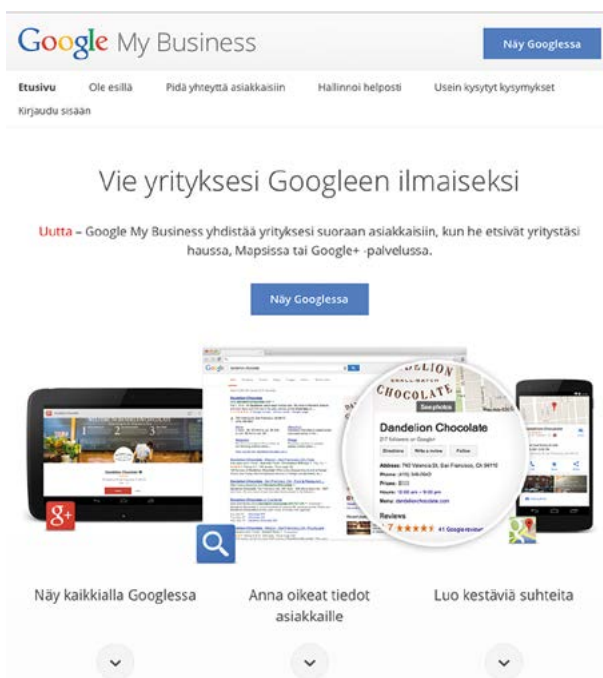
Google My Business

Näy Googlessa

Etusivu Ole esillä Pidä yhteyttä asiakkaisiin Hallinnoi helposti Usein kysytyt kysymykset Kirjaudu sisään

Vie yrityksesi Googleen ilmaiseksi

Uutta – Google My Business yhdistää yrityksesi suoraan asiakkaisiin, kun he etsivät yritystäsi haussa, Mapsissa tai Google+ -palvelussa.

Näy Googlessa

DANDELION SMALL BATCH CHOCOLATE

See photos

Dandelion Chocolate

217 followers on Google+

Directions Write a review Follow

Address: 740 Valencia St, San Francisco, CA 94110

Phone: (415) 349-0942

Prices: $$$

Hours: 10:00 am – 9:00 pm

Menu: dandelionchocolate.com

Reviews

4.7 ★★★★★ 41 Google reviews

Dandelion Chocolate

Näy kaikkialla Googlessa

Anna oikeat tiedot asiakkaille

Luo kestäviä suhteita